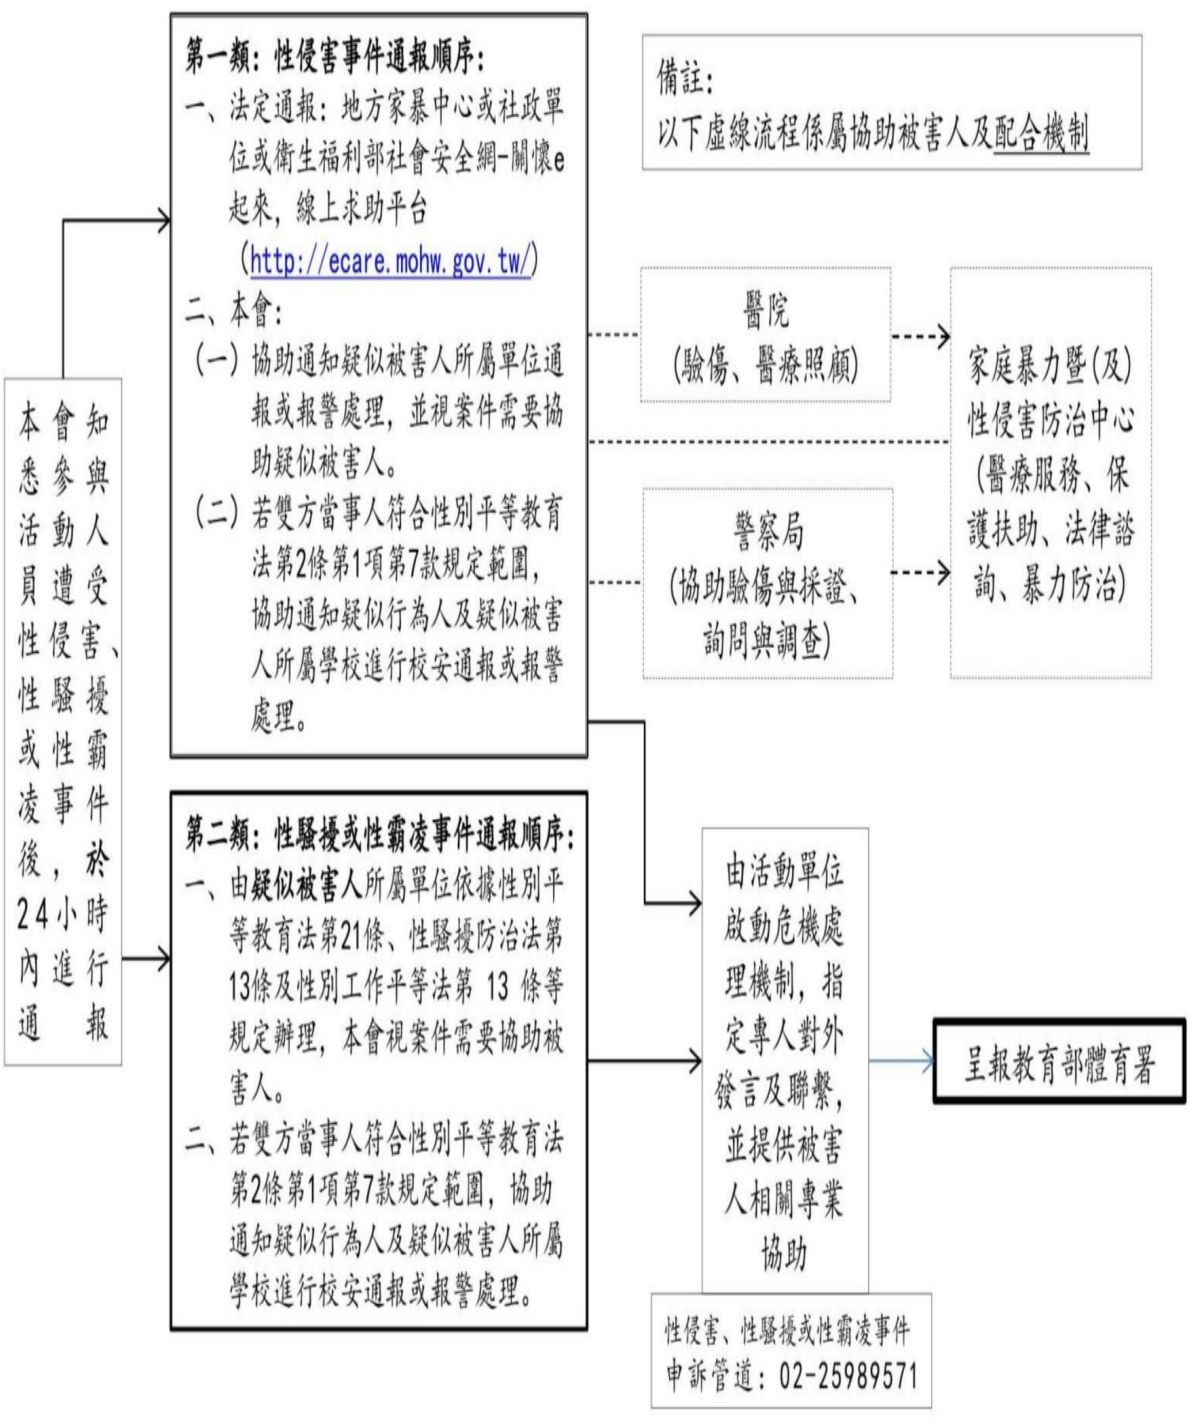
本會知悉活動參與人員遭受性侵害、性騷擾或性霸凌事件後，於24小時內進行通報

第一類：性侵害事件通報順序：
一、法定通報：地方家暴中心或社政單位或衛生福利部社會安全網-關懷e起來，線上求助平台（http://ecare.mohw.gov.tw/）
二、本會：
（一）協助通知疑似被害人所屬單位通報或報警處理，並視案件需要協助疑似被害人。
（二）若雙方當事人符合性別平等教育法第2條第1項第7款規定範圍，協助通知疑似行為人及疑似被害人所屬學校進行校安通報或報警處理。

備註：
以下虛線流程係屬協助被害人及配合機制

醫院
（驗傷、醫療照顧）

警察局
（協助驗傷與採證、詢問與調查）

家庭暴力暨（及）性侵害防治中心
（醫療服務、保護扶助、法律諮詢、暴力防治）

第二類：性騷擾或性霸凌事件通報順序：
一、由疑似被害人所屬單位依據性別平等教育法第21條、性騷擾防治法第13條及性別工作平等法第 13 條等規定辦理，本會視案件需要協助被害人。
二、若雙方當事人符合性別平等教育法第2條第1項第7款規定範圍，協助通知疑似行為人及疑似被害人所屬學校進行校安通報或報警處理。

由活動單位啟動危機處理機制，指定專人對外發言及聯繫，並提供被害人相關專業協助

呈報教育部體育署

性侵害、性騷擾或性霸凌事件
申訴管道：02-25989571